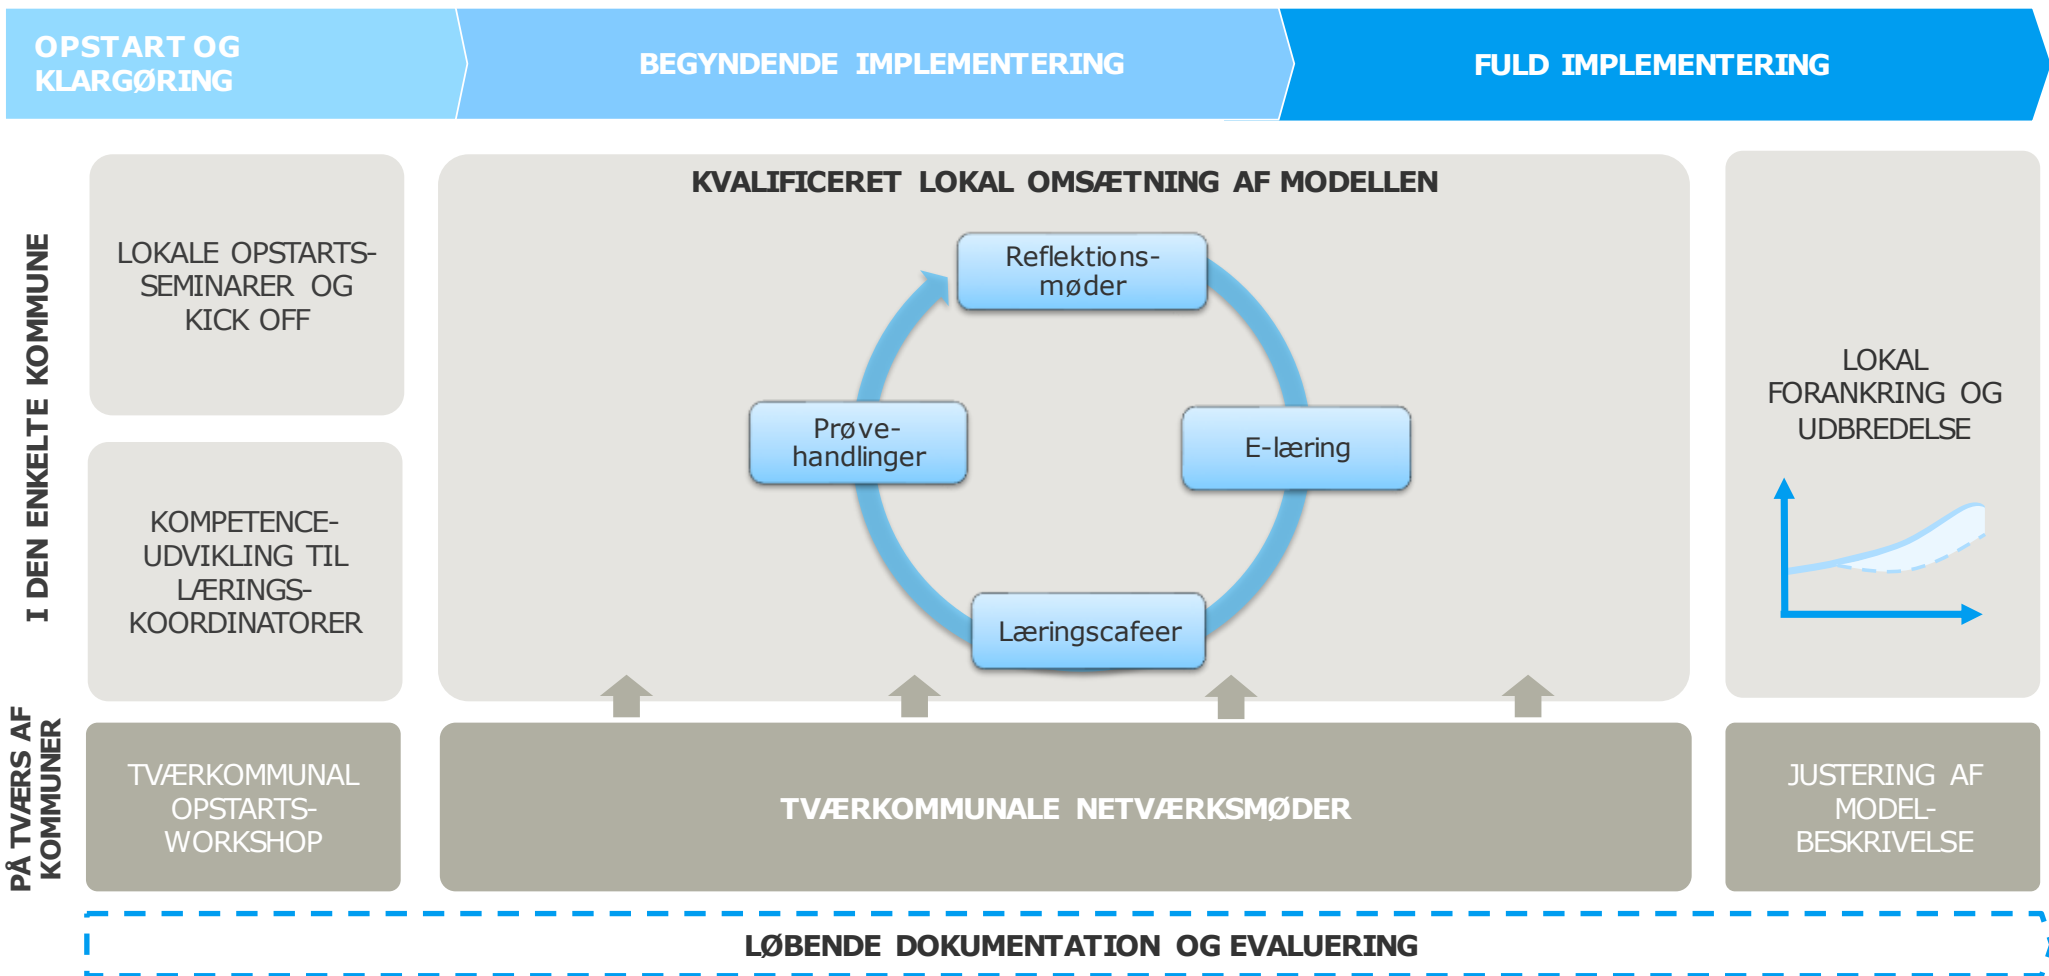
OPSTART OG KLARGØRING

BEGYNDENDE IMPLEMENTERING

FULD IMPLEMENTERING

I DEN ENKELTE KOMMUNE

LOKALE OPSTARTS-SEMINARER OG KICK OFF

KOMPETENCE-UDVIKLING TIL LÆRINGS-KOORDINATORER

KVALIFICERET LOKAL OMSÆTNING AF MODELLEN

Reflektions-møder

Prøve-handlinger

E-læring

Læringscafeer

LOKAL FORANKRING OG UDBREDELSE

PÅ TVÆRS AF KOMMUNER

TVÆRKOMMUNAL OPSTARTS-WORKSHOP

TVÆRKOMMUNALE NETVÆRKSMØDER

JUSTERING AF MODEL-BESKRIVELSE

LØBENDE DOKUMENTATION OG EVALUERING